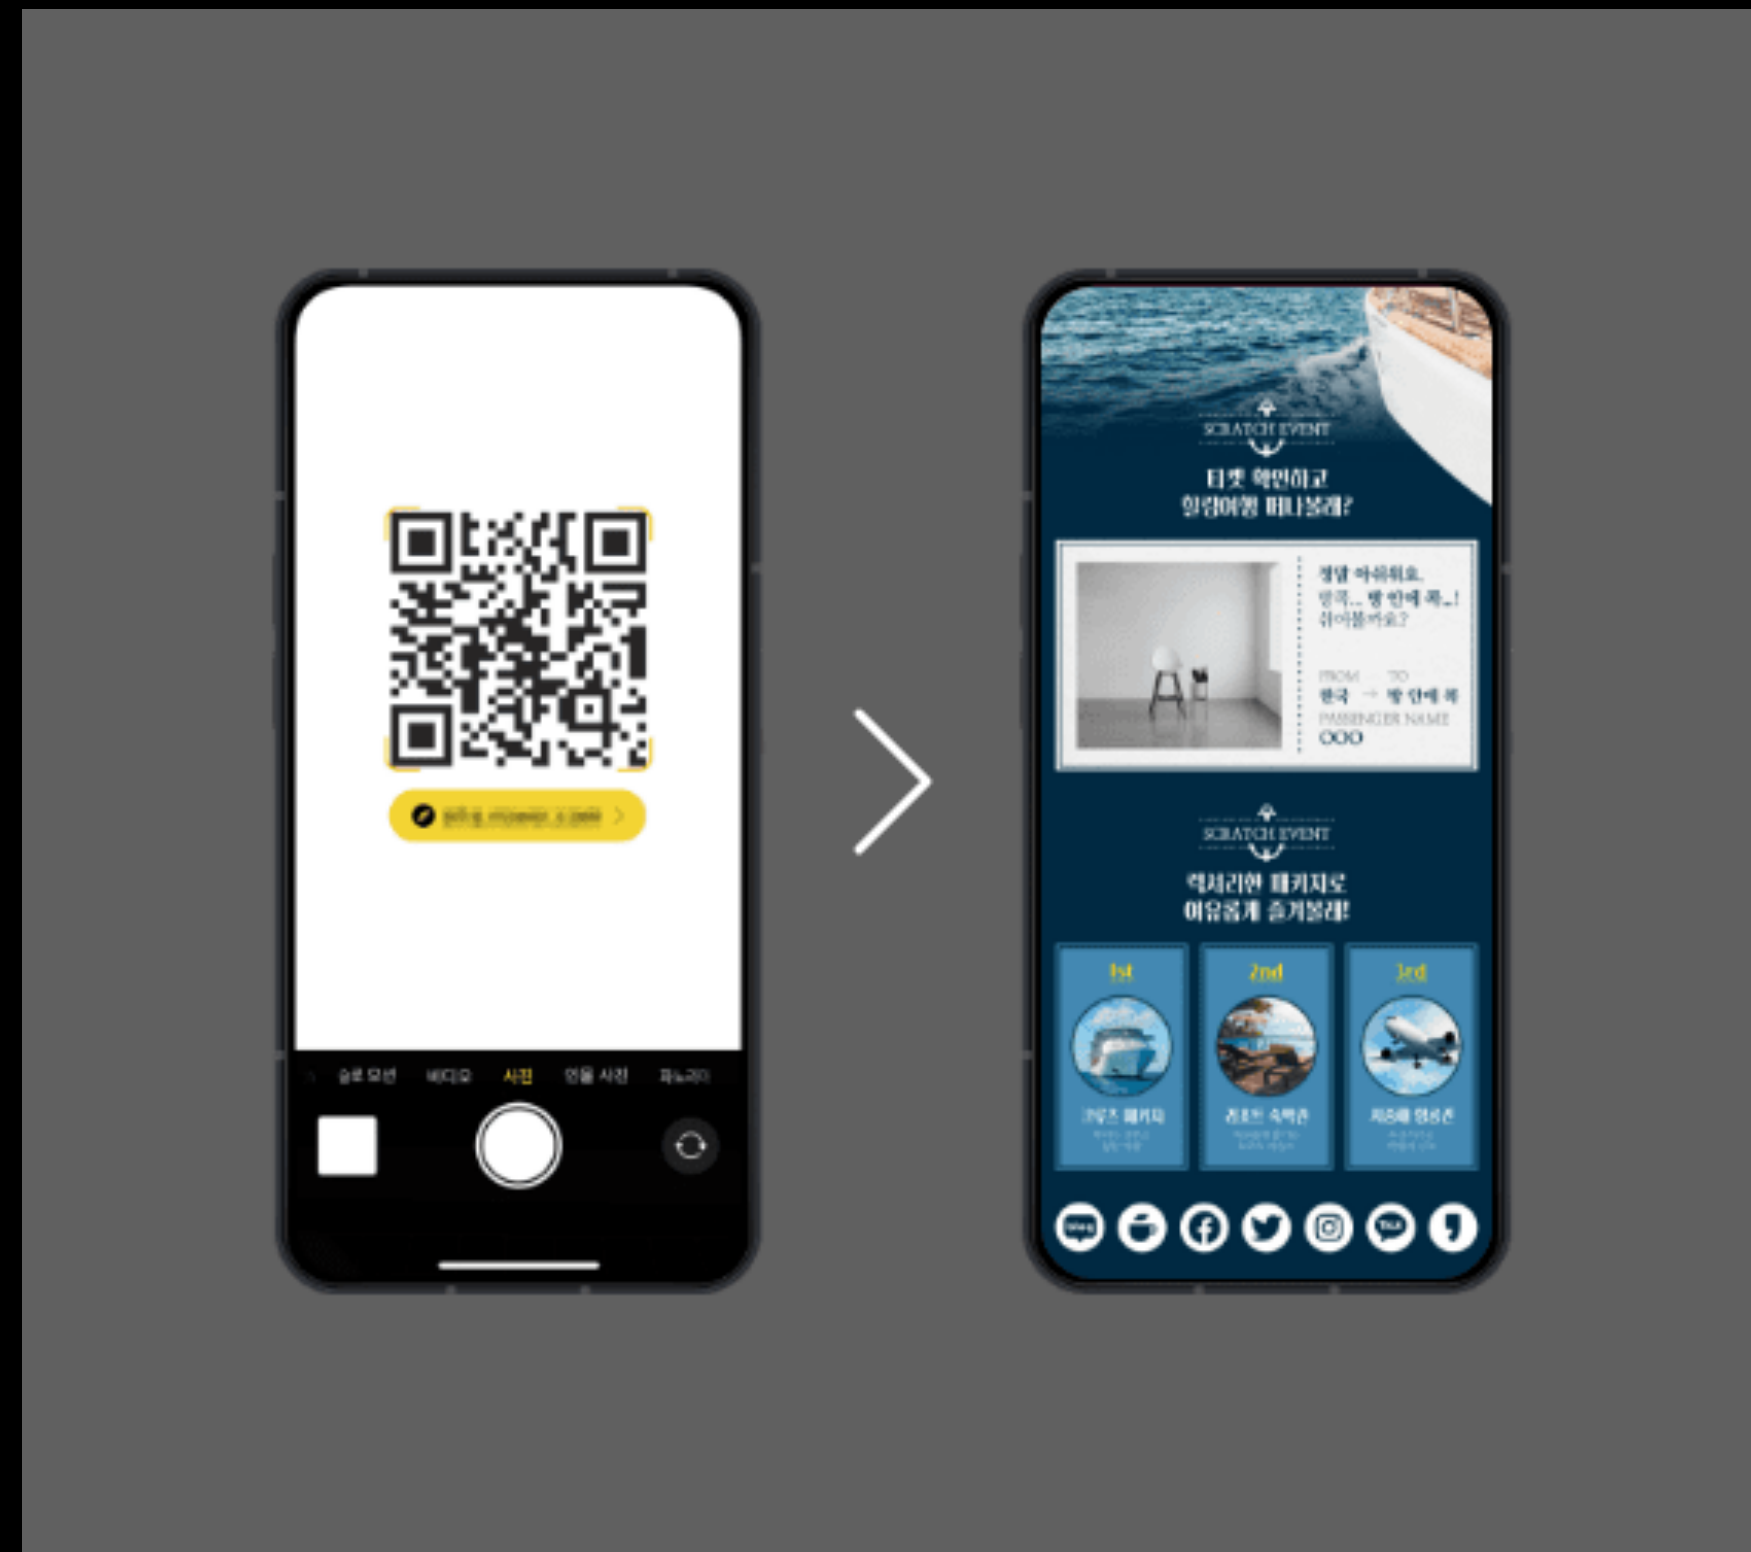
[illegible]

슬로 모션 비디오 사진 인물 사진 파노라마

SCRATCH EVENT

티켓 확인하고 힐링여행 떠나볼래?

정말 아쉬워요.
방콕... 방 안에 콕..!
쉬어볼까요?

FROM TO
한국 → 방 안에 콕
PASSENGER NAME
OOO

SCRATCH EVENT

럭셔리한 패키지로 여유롭게 즐겨볼래!

1st
크루즈 패키지
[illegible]

2nd
리조트 숙박권
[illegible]

3rd
제주행 항공권
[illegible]